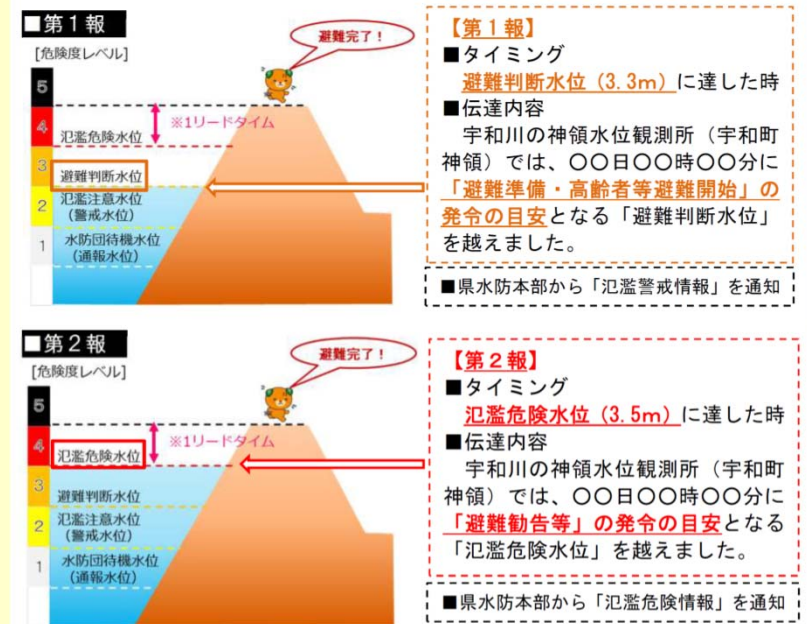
■第１報

[危険度レベル]

5
4
3
2
1

避難完了！

※1リードタイム

氾濫危険水位
避難判断水位
氾濫注意水位（警戒水位）
水防団待機水位（通報水位）

【第１報】
■タイミング
避難判断水位（3.3m）に達した時
■伝達内容
宇和川の神領水位観測所（宇和町神領）では、〇〇日〇〇時〇〇分に「避難準備・高齢者等避難開始」の発令の目安となる「避難判断水位」を越えました。

■県水防本部から「氾濫警戒情報」を通知

■第２報

[危険度レベル]

5
4
3
2
1

避難完了！

※1リードタイム

氾濫危険水位
避難判断水位
氾濫注意水位（警戒水位）
水防団待機水位（通報水位）

【第２報】
■タイミング
氾濫危険水位（3.5m）に達した時
■伝達内容
宇和川の神領水位観測所（宇和町神領）では、〇〇日〇〇時〇〇分に「避難勧告等」の発令の目安となる「氾濫危険水位」を越えました。

■県水防本部から「氾濫危険情報」を通知